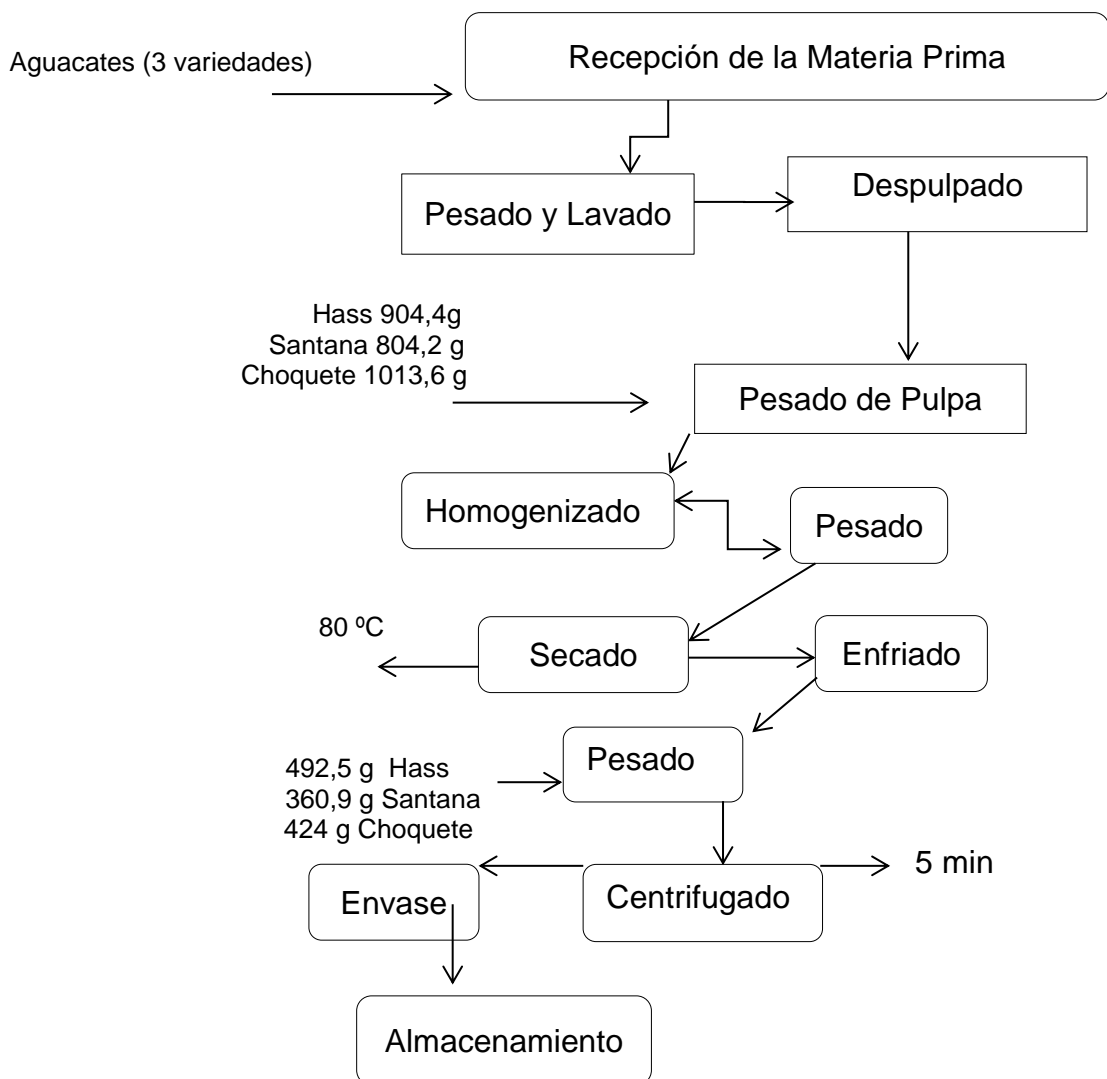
Aguacates (3 variedades)

Recepción de la Materia Prima

Pesado y Lavado

Despulpado

Hass 904,4g
Santana 804,2 g
Choquete 1013,6 g

Pesado de Pulpa

Homogenizado

Pesado

80 ºC

Secado

Enfriado

492,5 g Hass
360,9 g Santana
424 g Choquete

Pesado

Envase

Centrifugado

5 min

Almacenamiento